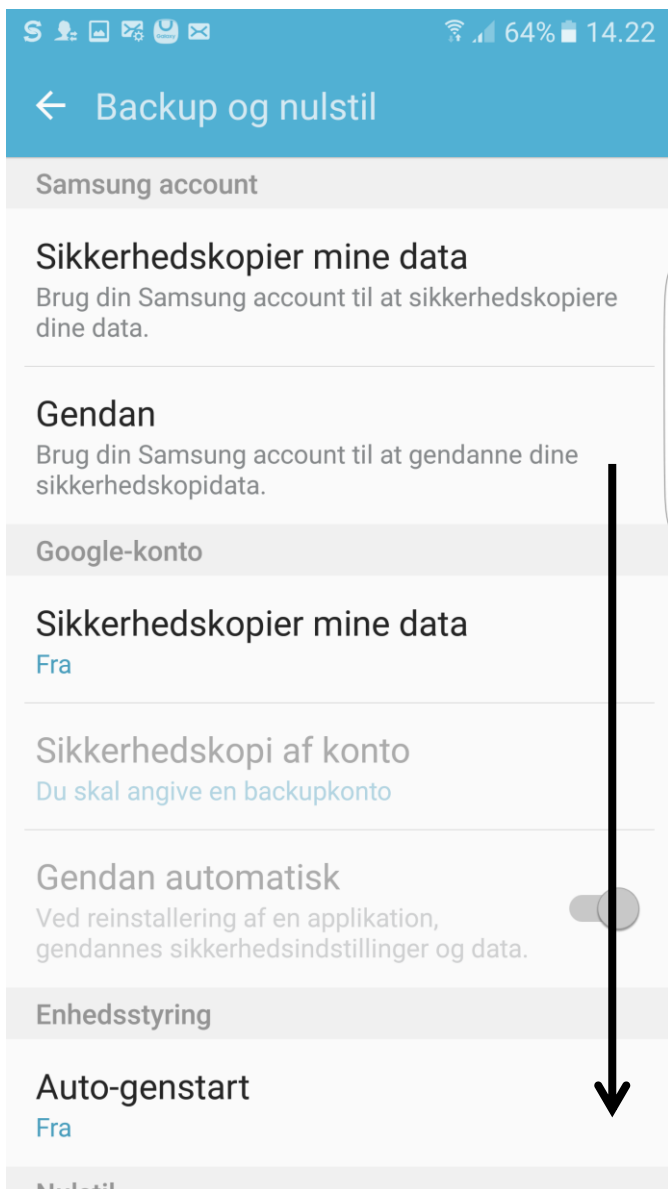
64% 14.22

Backup og nulstil

Samsung account

Sikkerhedskopier mine data
Brug din Samsung account til at sikkerhedskopiere dine data.

Gendan
Brug din Samsung account til at gendanne dine sikkerhedskopidata.

Google-konto

Sikkerhedskopier mine data
Fra

Sikkerhedskopi af konto
Du skal angive en backupkonto

Gendan automatisk
Ved reinstallering af en applikation, gendannes sikkerhedsindstillinger og data.

Enhedsstyring

Auto-genstart
Fra

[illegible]